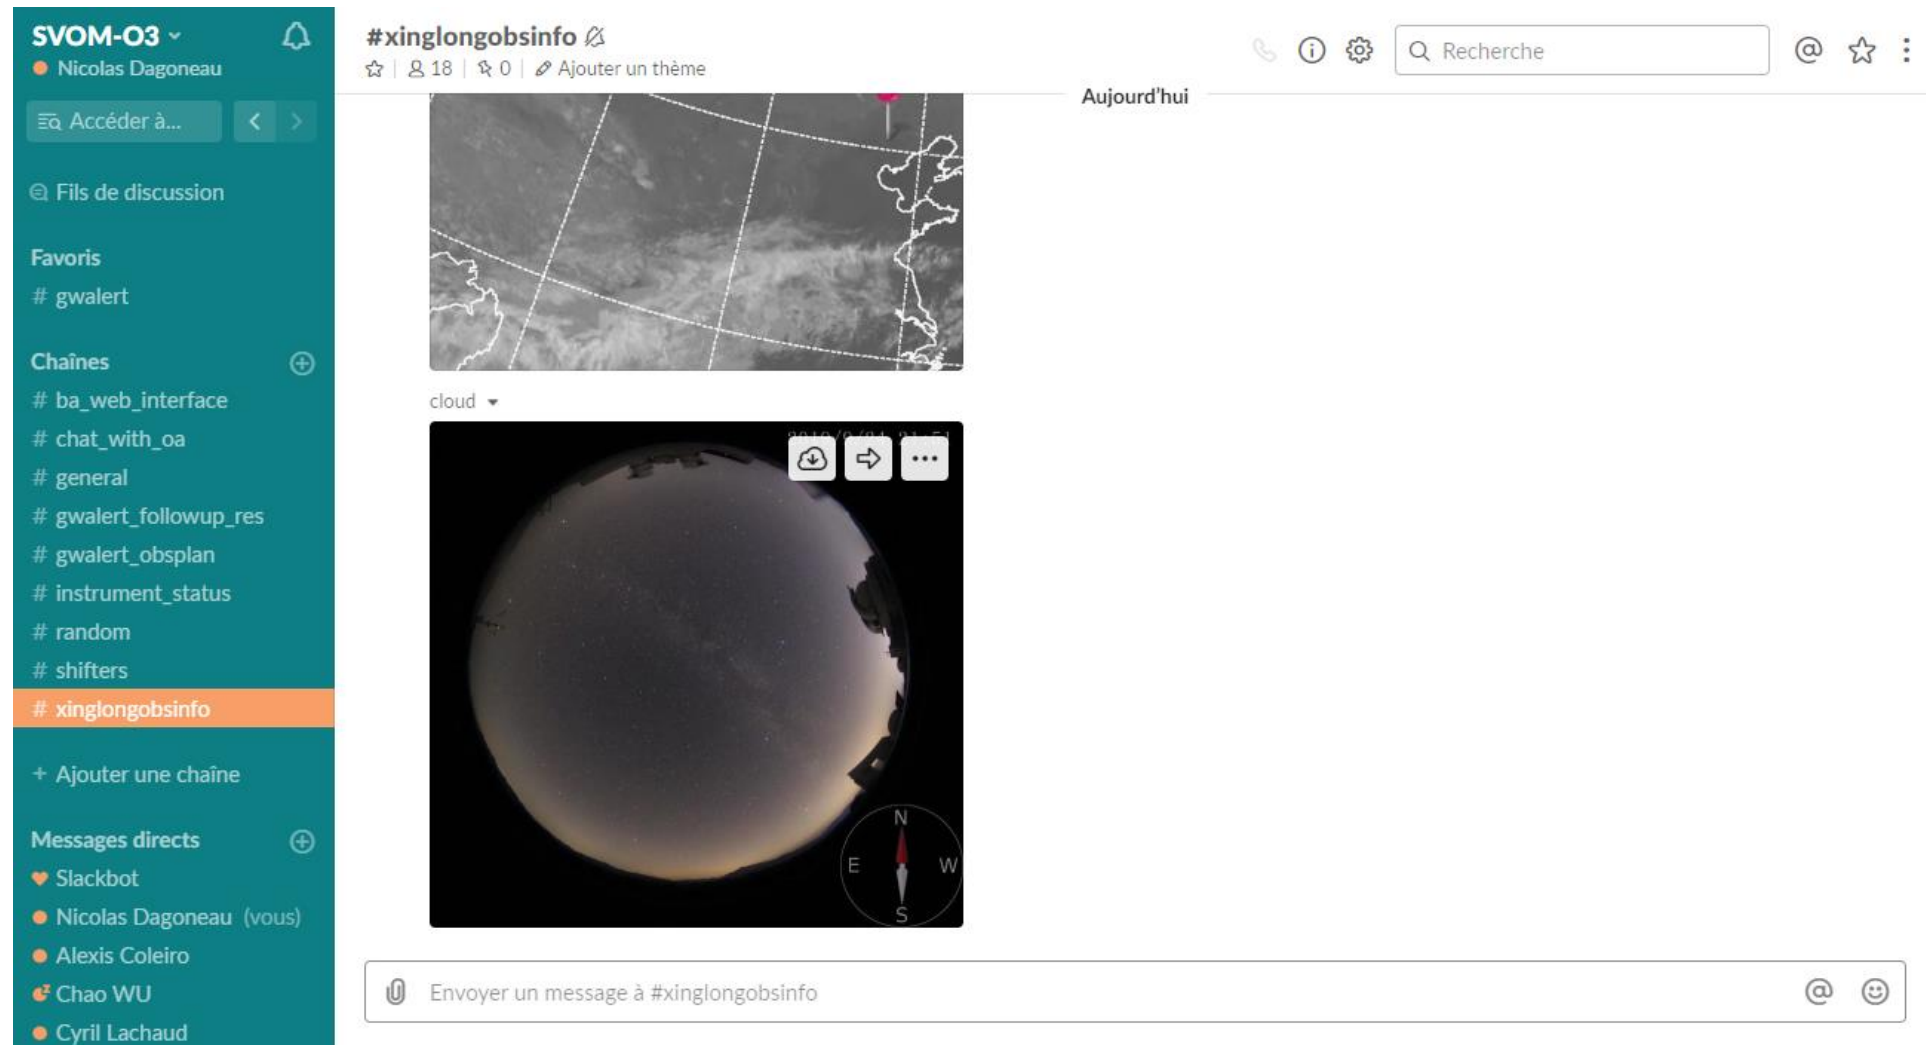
SVOM-O3
Nicolas Dagoneau
Accéder à...
Fils de discussion
Favoris
# gwalert
Chaînes
# ba_web_interface
# chat_with_oa
# general
# gwalert_followup_res
# gwalert_obsplan
# instrument_status
# random
# shifters
# xinglongobsinfo
+ Ajouter une chaîne
Messages directs
Slackbot
Nicolas Dagoneau (vous)
Alexis Coleiro
Chao WU
Cyril Lachaud

#xinglongobsinfo
18 | 0 | Ajouter un thème
Recherche
Aujourd'hui
cloud
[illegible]
N
E
W
S
Envoyer un message à #xinglongobsinfo